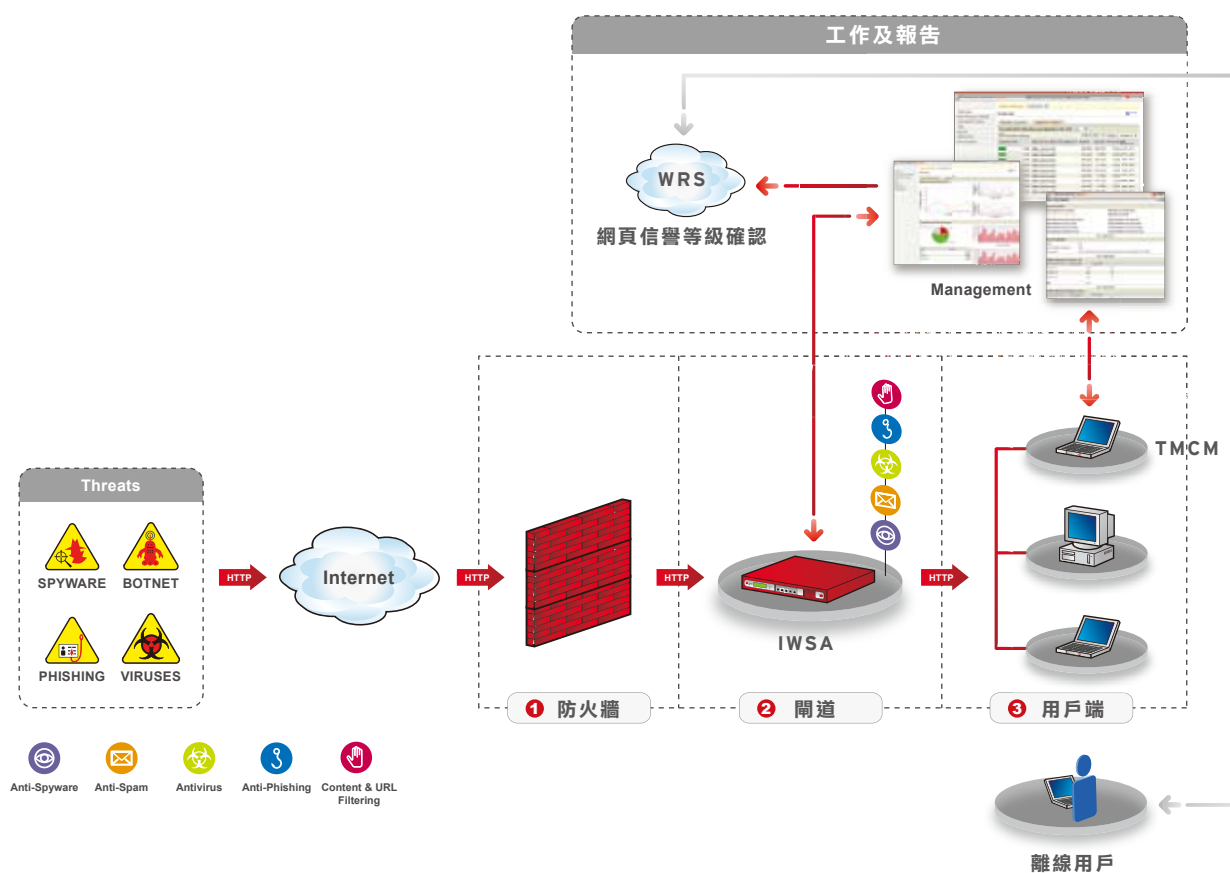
工作及報告

WRS
網頁信譽等級確認

Management

Threats
SPYWARE
BOTNET
PHISHING
VIRUSES

HTTP
Internet
HTTP
HTTP
IWSA
HTTP

TMCM

❶ 防火牆
❷ 閘道
❸ 用戶端

Anti-Spyware
Anti-Spam
Antivirus
Anti-Phishing
Content & URL Filtering

離線用戶